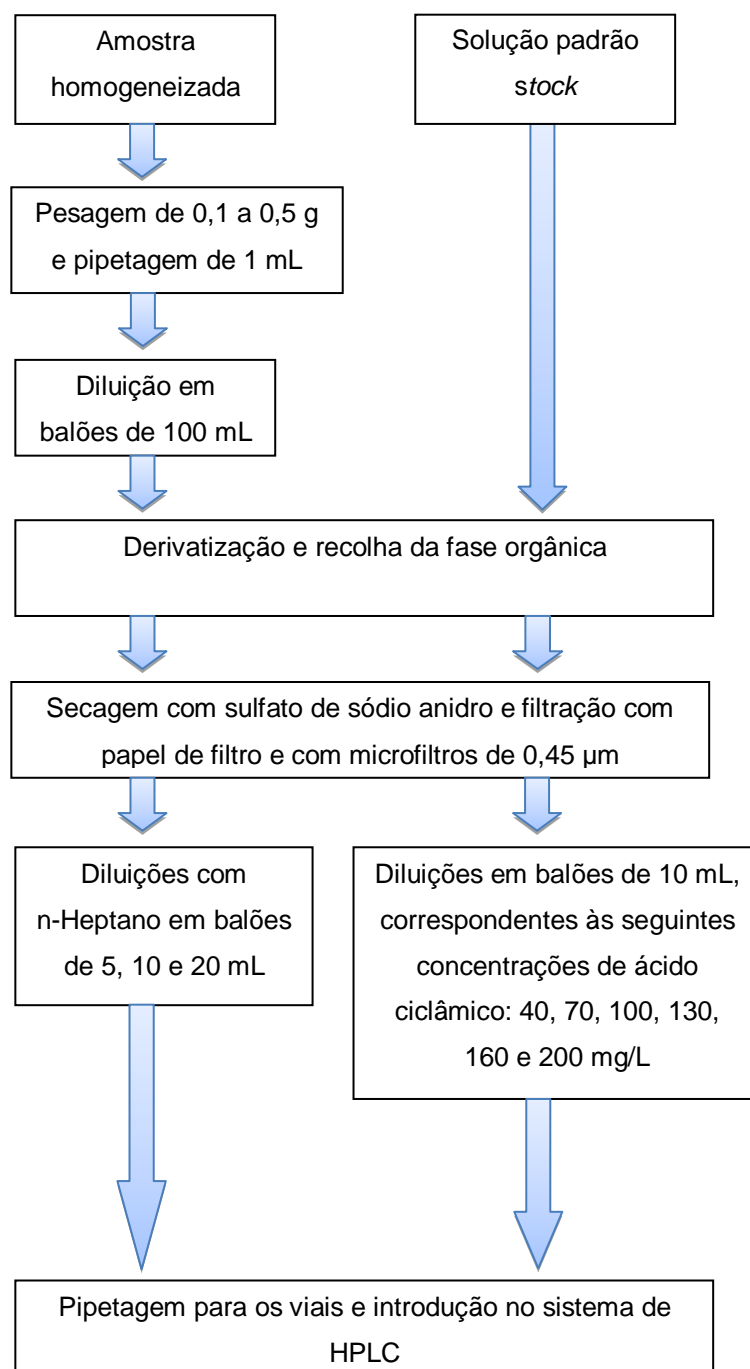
Amostra homogeneizada

Solução padrão stock

Pesagem de 0,1 a 0,5 g e pipetagem de 1 mL

Diluição em balões de 100 mL

Derivatização e recolha da fase orgânica

Secagem com sulfato de sódio anidro e filtração com papel de filtro e com microfiltros de 0,45 µm

Diluições com n-Heptano em balões de 5, 10 e 20 mL

Diluições em balões de 10 mL, correspondentes às seguintes concentrações de ácido ciclâmico: 40, 70, 100, 130, 160 e 200 mg/L

Pipetagem para os viais e introdução no sistema de HPLC